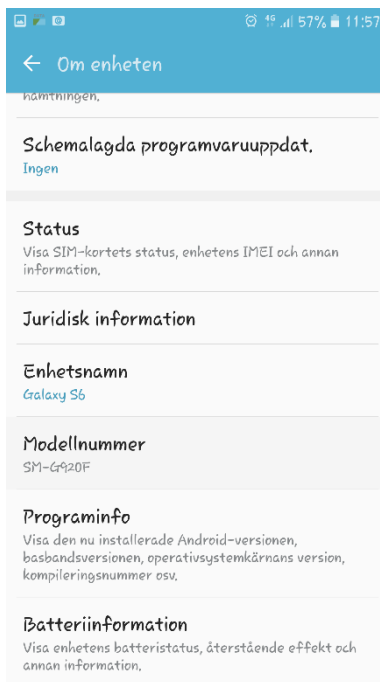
4G 57% 11:57

← Om enheten

hämtningen.

Schemalagda programvaruuppdat.
Ingen

Status
Visa SIM-kortets status, enhetens IMEI och annan information.

Juridisk information

Enhetsnamn
Galaxy S6

Modellnummer
SM-G920F

Programinfo
Visa den nu installerade Android-versionen, basbandsversionen, operativsystemkärnans version, kompileringsnummer osv.

Batteriinformation
Visa enhetens batteristatus, återstående effekt och annan information.